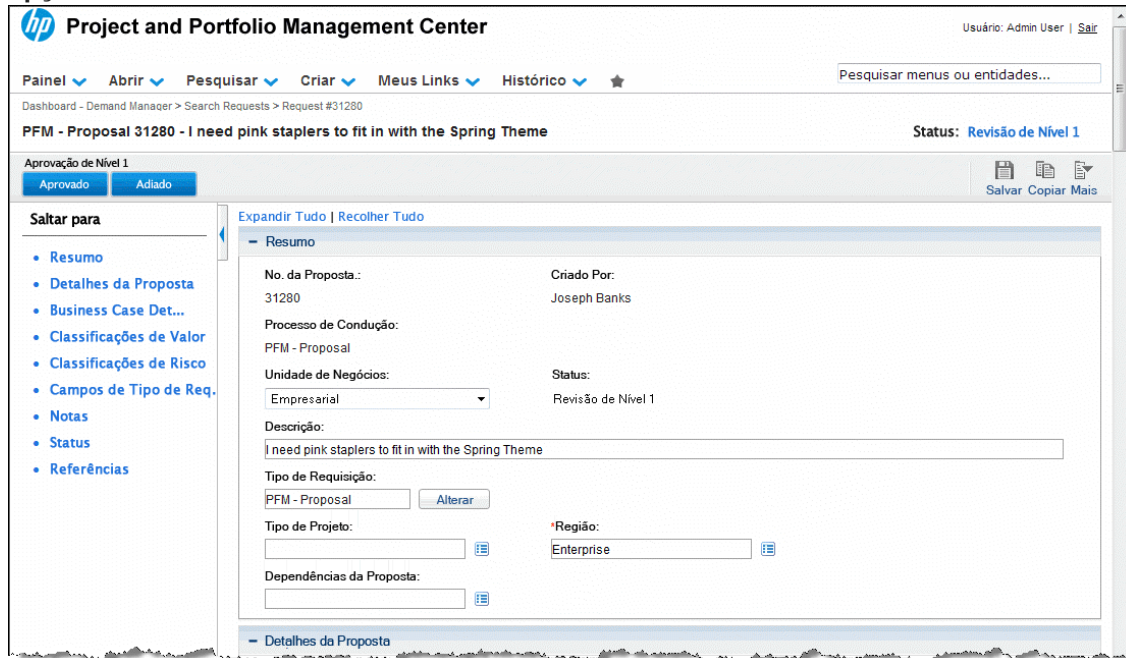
hp Project and Portfolio Management Center

Usuário: Admin User | Sair

Painel Abrir Pesquisar Criar Meus Links Histórico

Pesquisar menus ou entidades...

Dashboard - Demand Manager > Search Requests > Request #31280

PFM - Proposal 31280 - I need pink staplers to fit in with the Spring Theme

Status: Revisão de Nível 1

Aprovação de Nível 1

Aprovado Adiado

Salvar Copiar Mais

Saltar para

- Resumo
- Detalhes da Proposta
- Business Case Det...
- Classificações de Valor
- Classificações de Risco
- Campos de Tipo de Req.
- Notas
- Status
- Referências

Expandir Tudo | Recolher Tudo

− Resumo

No. da Proposta.:
31280

Criado Por:
Joseph Banks

Processo de Condução:
PFM - Proposal

Unidade de Negócios:
Empresarial

Status:
Revisão de Nível 1

Descrição:
I need pink staplers to fit in with the Spring Theme

Tipo de Requisição:
PFM - Proposal
Alterar

Tipo de Projeto:

*Região:
Enterprise

Dependências da Proposta:

− Detalhes da Proposta